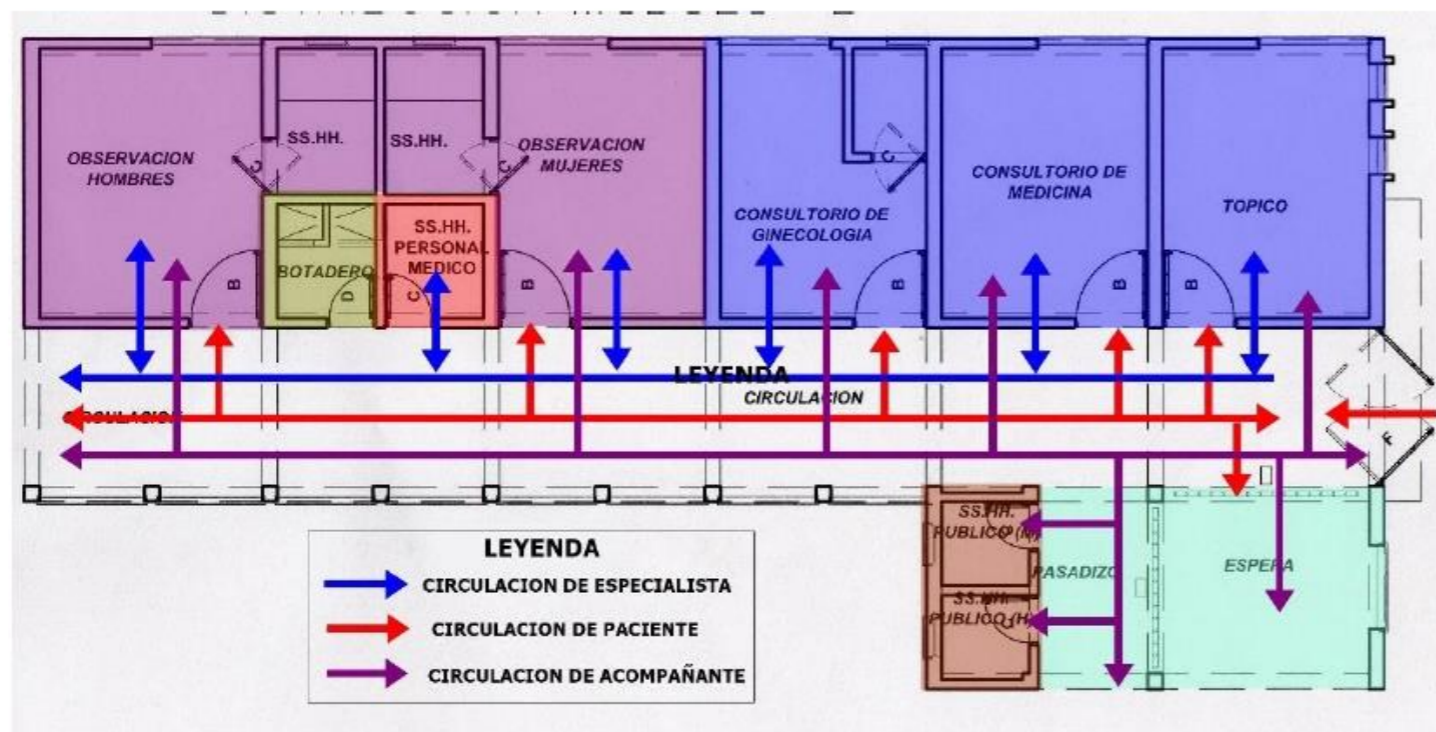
OBSERVACION HOMBRES

SS.HH.

SS.HH.

OBSERVACION MUJERES

C

C

BOTADERO

D

SS.HH. PERSONAL MEDICO

C

B

B

CONSULTORIO DE GINECOLOGIA

B

CONSULTORIO DE MEDICINA

B

TOPICO

B

LEYENDA

CIRCULACION

CIRCULACION

F

SS.HH. PUBLICO (M)

SS.HH. PUBLICO (H)

PASADIZO

ESPERA

LEYENDA

CIRCULACION DE ESPECIALISTA

CIRCULACION DE PACIENTE

CIRCULACION DE ACOMPAÑANTE